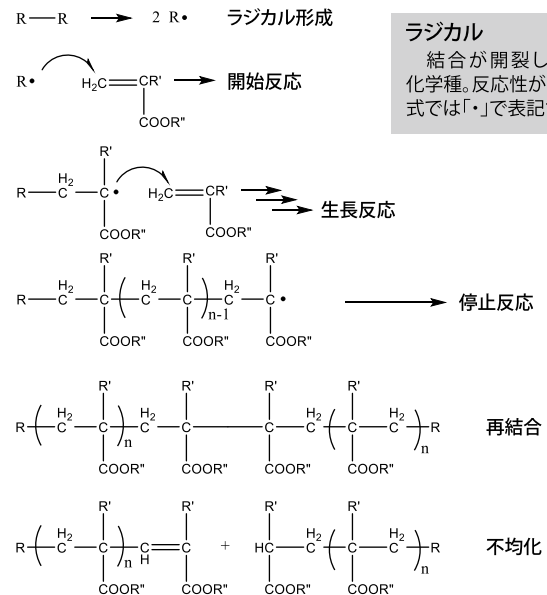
R—R → 2 R• ラジカル形成

R• $H_2C$=CR' COOR" → 開始反応

R—$\overset{H_2}{C}$—$\overset{R'}{\underset{COOR"}{C}}$• $H_2C$=CR' COOR" → 生長反応

R—$\overset{H_2}{C}$—$\overset{R'}{\underset{COOR"}{C}}$($\overset{H_2}{C}$—$\overset{R'}{\underset{COOR"}{C}}$)$_{n-1}$$\overset{H_2}{C}$—$\overset{R'}{\underset{COOR"}{C}}$• → 停止反応

R($\overset{H_2}{C}$—$\overset{R'}{\underset{COOR"}{C}}$)$_n$$\overset{H_2}{C}$—$\overset{R'}{\underset{COOR"}{C}}$—$\overset{R'}{\underset{COOR"}{C}}$—$\overset{H_2}{C}$($\overset{R'}{\underset{COOR"}{C}}$—$\overset{H_2}{C}$)$_n$R 再結合

R($\overset{H_2}{C}$—$\overset{R'}{\underset{COOR"}{C}}$)$_n$$\underset{H}{C}$=$\overset{R'}{\underset{COOR"}{C}}$ + HC—$\overset{R'}{\underset{COOR"}{C}}$—$\overset{H_2}{C}$($\overset{R'}{\underset{COOR"}{C}}$—$\overset{H_2}{C}$)$_n$R 不均化

ラジカル
結合が開裂し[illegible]
化学種。反応性が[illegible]
式では「•」で表記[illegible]